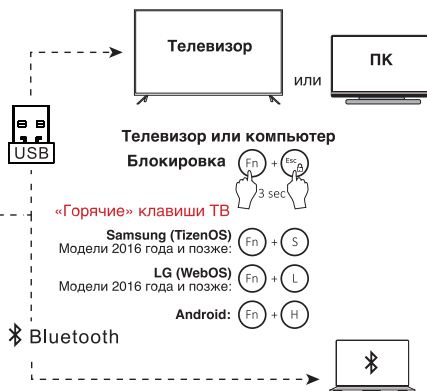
Телевизор

или

ПК

USB

Телевизор или компьютер

Блокировка Fn + Esc A

3 sec

«Горячие» клавиши ТВ

Samsung (TizenOS)
Модели 2016 года и позже: Fn + S

LG (WebOS)
Модели 2016 года и позже: Fn + L

Android: Fn + H

Bluetooth